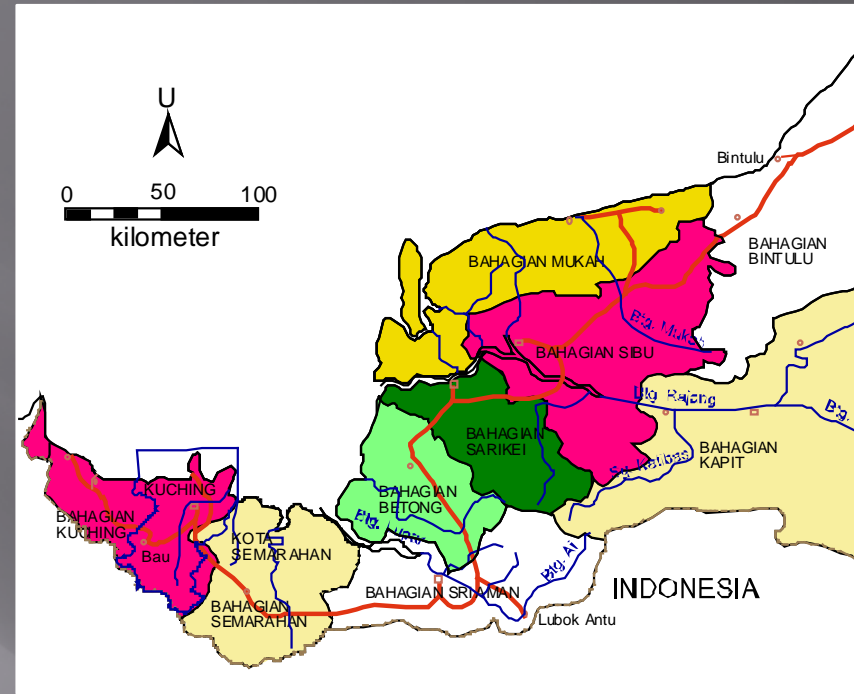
U

0 50 100
kilometer

Bintulu

BAHAGIAN MUKAH

BAHAGIAN BINTULU

Btg. Mukah

BAHAGIAN SIBU

Btg. Rajang

Btg.

BAHAGIAN SARIKEI

BAHAGIAN KAPIT

Sg. Katibas

KUCHING

BAHAGIAN KUCHING

BAHAGIAN BETONG

Btg. Layar

KOTA SEMARAHAN

Bau

Btg. Ai

INDONESIA

BAHAGIAN SEMARAHAN

BAHAGIAN SRI AMAN

Lubok Antu